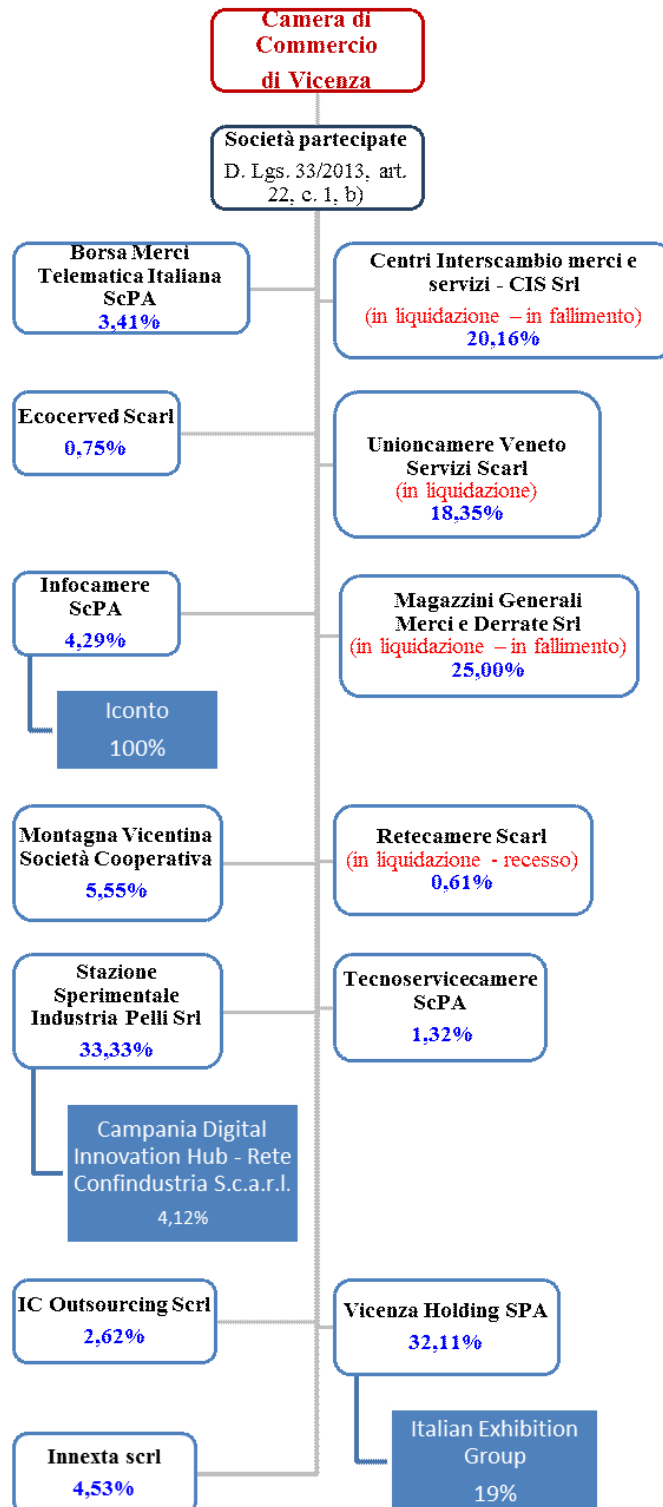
Camera di Commercio di Vicenza

Società partecipate
D. Lgs. 33/2013, art. 22, c. 1, b)

Borsa Merci Telematica Italiana ScPA
3,41%

Centri Interscambio merci e servizi - CIS Srl
(in liquidazione – in fallimento)
20,16%

Ecocerved Scarl
0,75%

Unioncamere Veneto Servizi Scarl
(in liquidazione)
18,35%

Infocamere ScPA
4,29%

Iconto
100%

Magazzini Generali Merci e Derrate Srl
(in liquidazione – in fallimento)
25,00%

Montagna Vicentina Società Cooperativa
5,55%

Retecamere Scarl
(in liquidazione - recesso)
0,61%

Stazione Sperimentale Industria Pelli Srl
33,33%

Tecnoservicecamere ScPA
1,32%

Campania Digital Innovation Hub - Rete Confindustria S.c.a.r.l.
4,12%

IC Outsourcing Scrl
2,62%

Vicenza Holding SPA
32,11%

Italian Exhibition Group
19%

Innexta scrl
4,53%